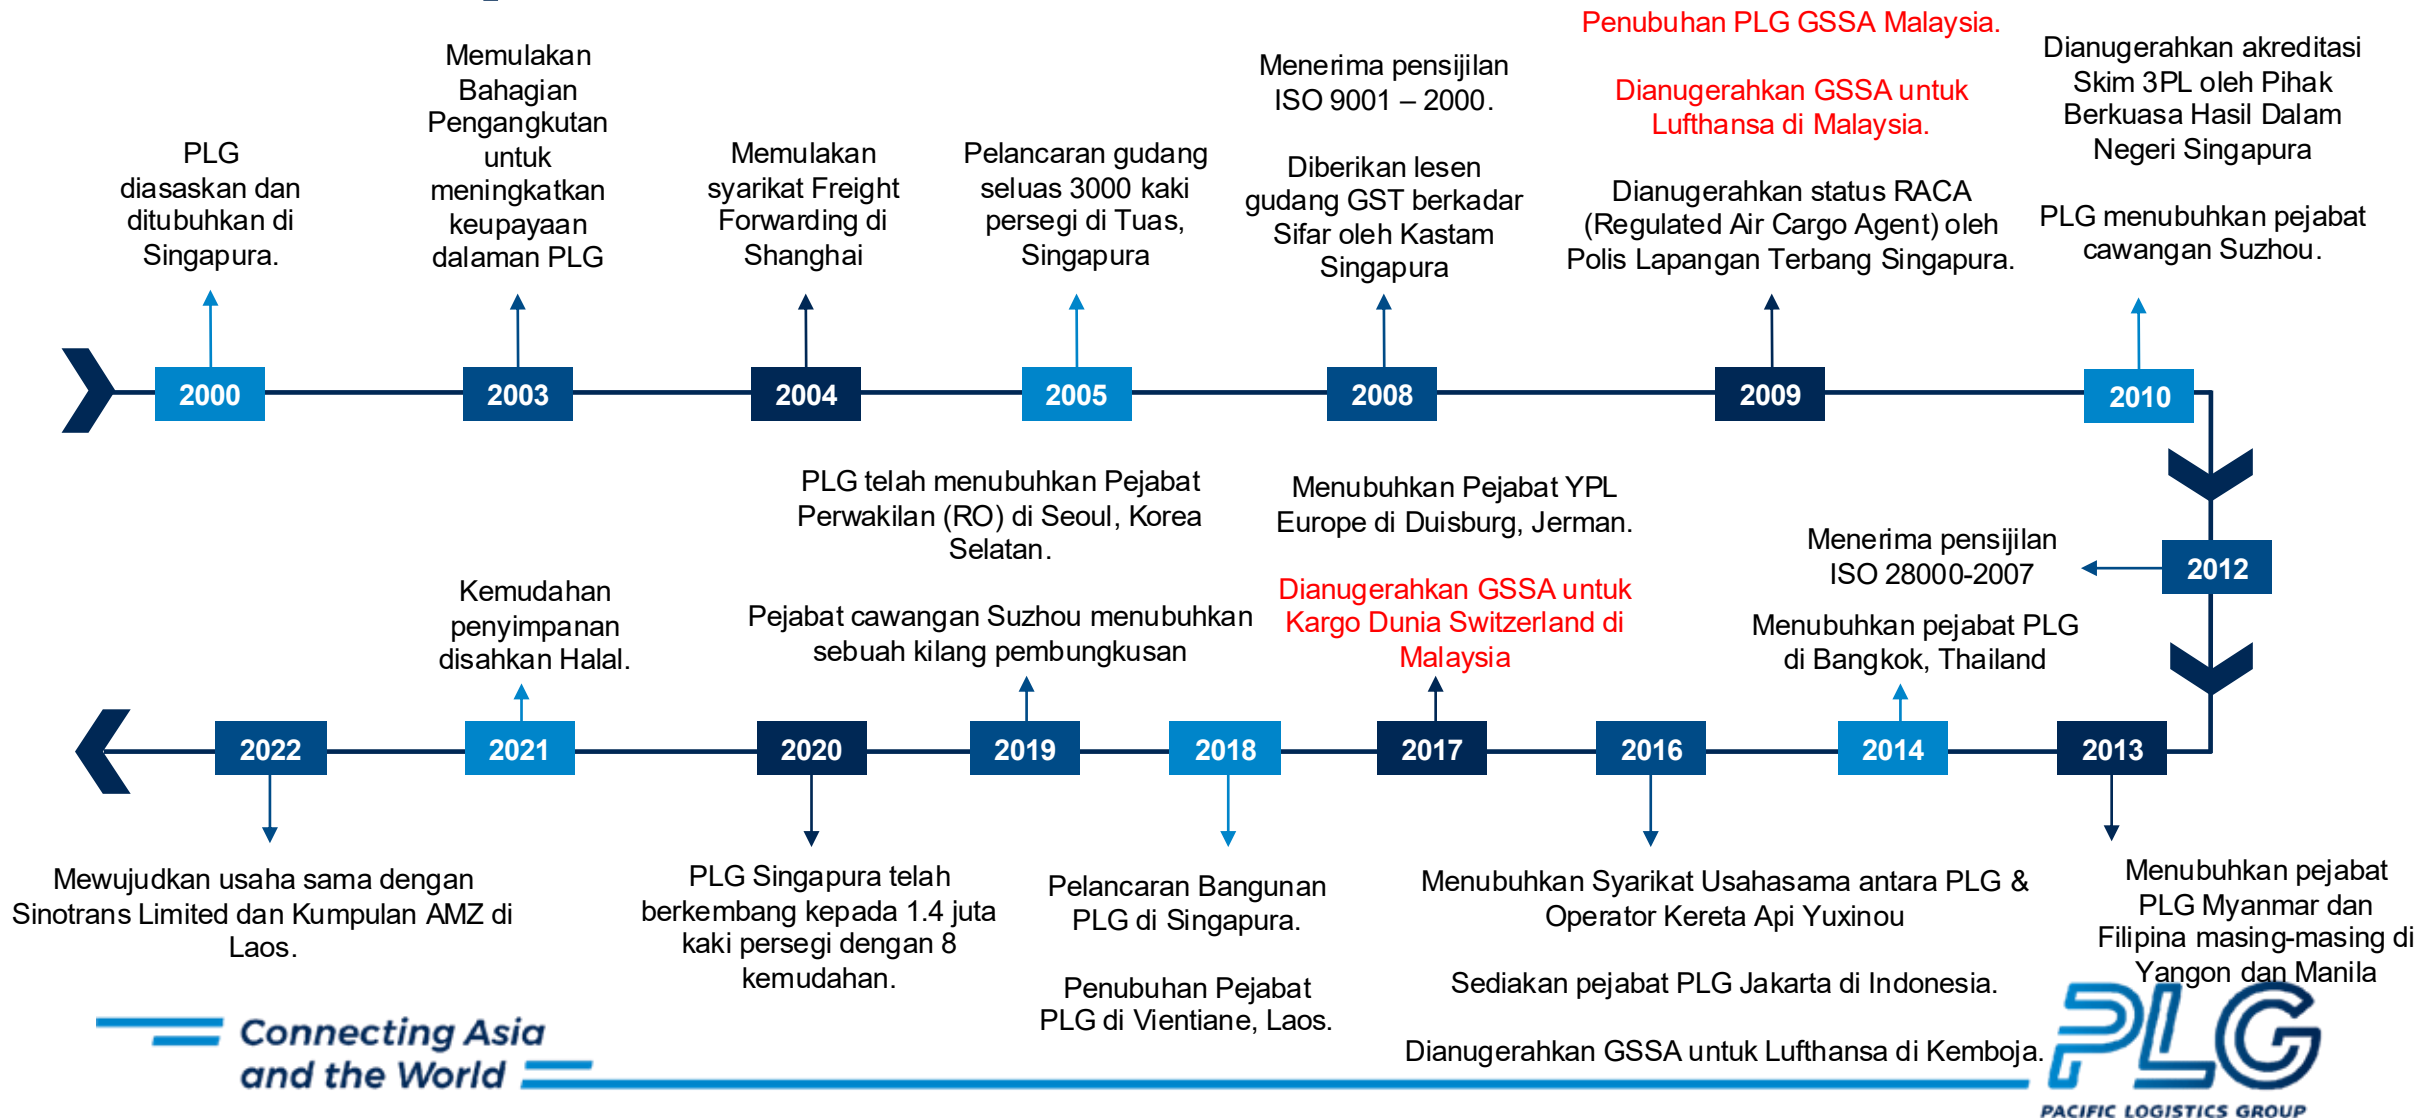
PLG diasaskan dan ditubuhkan di Singapura.

2000

Memulakan Bahagian Pengangkutan untuk meningkatkan keupayaan dalaman PLG

2003

Memulakan syarikat Freight Forwarding di Shanghai

2004

Pelancaran gudang seluas 3000 kaki persegi di Tuas, Singapura

2005

Menerima pensijilan ISO 9001 – 2000.

Diberikan lesen gudang GST berkadar Sifar oleh Kastam Singapura

2008

Penubuhan PLG GSSA Malaysia.

Dianugerahkan GSSA untuk Lufthansa di Malaysia.

Dianugerahkan status RACA (Regulated Air Cargo Agent) oleh Polis Lapangan Terbang Singapura.

2009

Dianugerahkan akreditasi Skim 3PL oleh Pihak Berkuasa Hasil Dalam Negeri Singapura

PLG menubuhkan pejabat cawangan Suzhou.

2010

Menerima pensijilan ISO 28000-2007

2012

Menubuhkan pejabat PLG di Bangkok, Thailand

2014

2013

Menubuhkan pejabat PLG Myanmar dan Filipina masing-masing di Yangon dan Manila

2016

Menubuhkan Syarikat Usahasama antara PLG & Operator Kereta Api Yuxinou

Sediakan pejabat PLG Jakarta di Indonesia.

Dianugerahkan GSSA untuk Lufthansa di Kemboja.

Menubuhkan Pejabat YPL Europe di Duisburg, Jerman.

Dianugerahkan GSSA untuk Kargo Dunia Switzerland di Malaysia

2017

2018

Pelancaran Bangunan PLG di Singapura.

Penubuhan Pejabat PLG di Vientiane, Laos.

PLG telah menubuhkan Pejabat Perwakilan (RO) di Seoul, Korea Selatan.

Pejabat cawangan Suzhou menubuhkan sebuah kilang pembungkusan

2019

2020

PLG Singapura telah berkembang kepada 1.4 juta kaki persegi dengan 8 kemudahan.

Kemudahan penyimpanan disahkan Halal.

2021

2022

Mewujudkan usaha sama dengan Sinotrans Limited dan Kumpulan AMZ di Laos.

Connecting Asia and the World

PLG
PACIFIC LOGISTICS GROUP